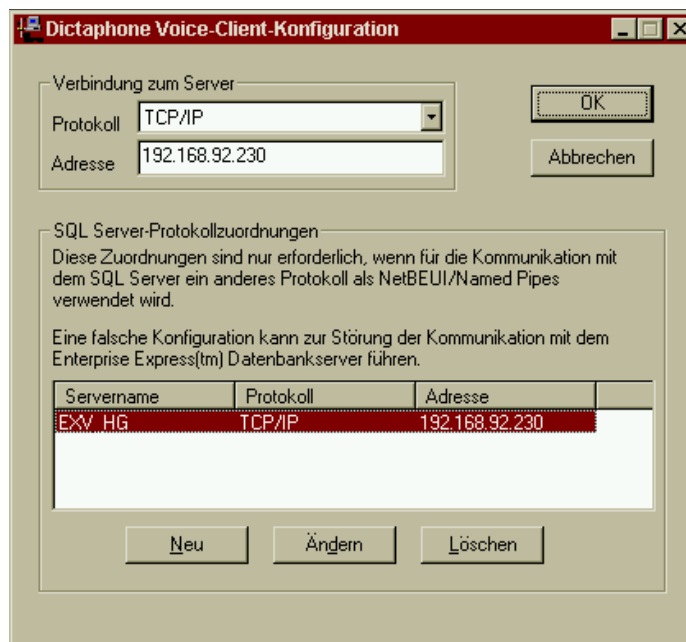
Dictaphone Voice-Client-Konfiguration

Verbindung zum Server
Protokoll TCP/IP
Adresse 192.168.92.230

OK
Abbrechen

SQL Server-Protokollzuordnungen
Diese Zuordnungen sind nur erforderlich, wenn für die Kommunikation mit dem SQL Server ein anderes Protokoll als NetBEUI/Named Pipes verwendet wird.

Eine falsche Konfiguration kann zur Störung der Kommunikation mit dem Enterprise Express(tm) Datenbankserver führen.

| Servername | Protokoll | Adresse |
|---|---|---|
| EXV_HG | TCP/IP | 192.168.92.230 |

Neu Ändern Löschen